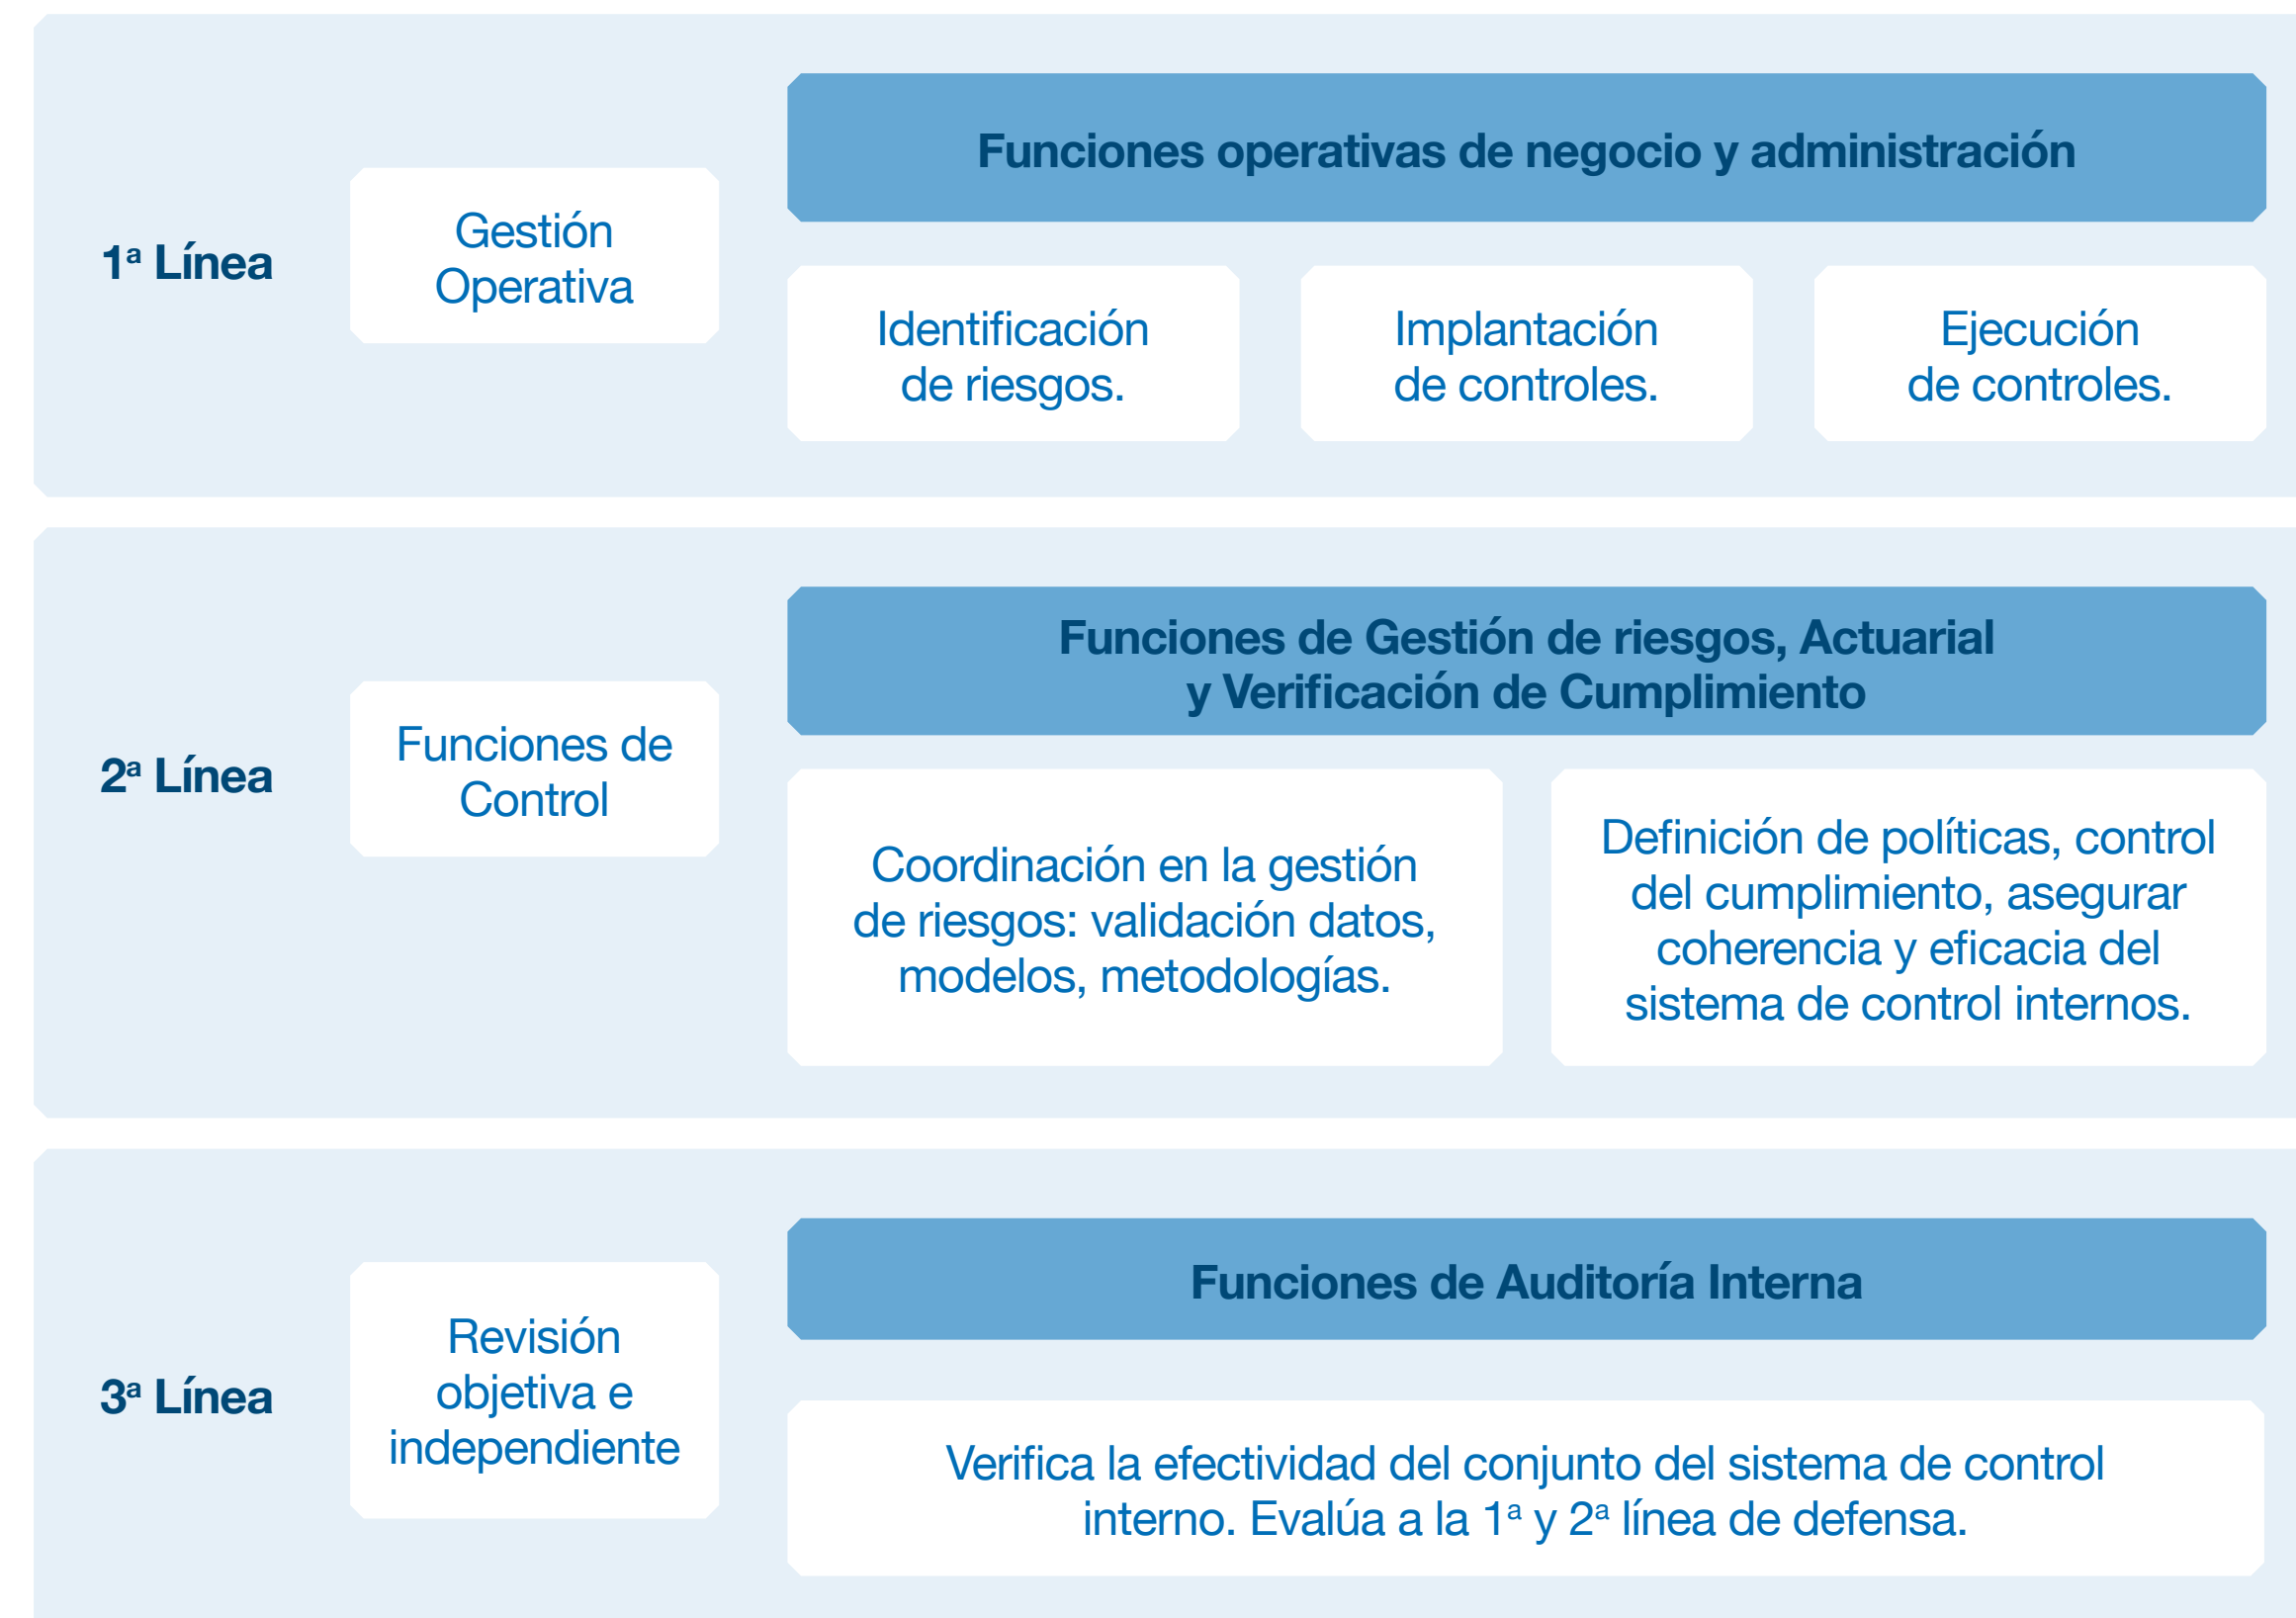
1ª Línea

Gestión Operativa

Funciones operativas de negocio y administración

Identificación de riesgos.

Implantación de controles.

Ejecución de controles.

2ª Línea

Funciones de Control

Funciones de Gestión de riesgos, Actuarial y Verificación de Cumplimiento

Coordinación en la gestión de riesgos: validación datos, modelos, metodologías.

Definición de políticas, control del cumplimiento, asegurar coherencia y eficacia del sistema de control internos.

3ª Línea

Revisión objetiva e independiente

Funciones de Auditoría Interna

Verifica la efectividad del conjunto del sistema de control interno. Evalúa a la 1ª y 2ª línea de defensa.